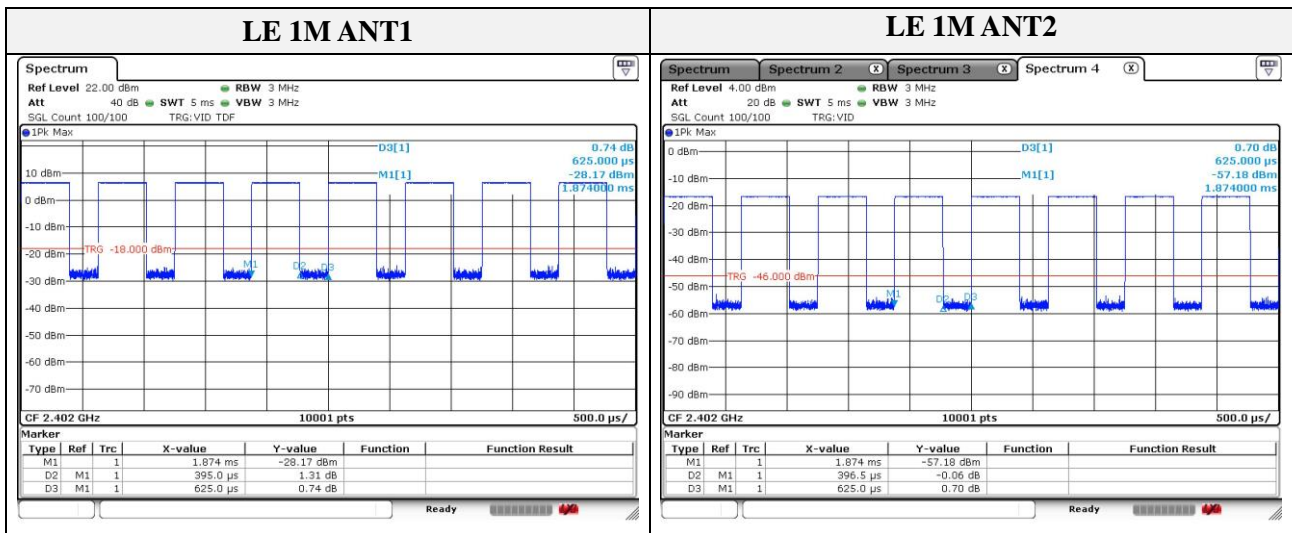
LE 1M ANT1

Spectrum
Ref Level 22.00 dBm RBW 3 MHz
Att 40 dB SWT 5 ms VBW 3 MHz
SGL Count 100/100 TRG: VID TDF
1Pk Max
D3[1] 0.74 dB
625.000 µs
M1[1] -28.17 dBm
1.874000 ms
10 dBm
0 dBm
-10 dBm
-20 dBm
TRG -18.000 dBm
-30 dBm
M1
D2
D3
-40 dBm
-50 dBm
-60 dBm
-70 dBm
CF 2.402 GHz 10001 pts 500.0 µs/

Marker

| Type | Ref | Trc | X-value | Y-value | Function | Function Result |
|---|---|---|---|---|---|---|
| M1 | | 1 | 1.874 ms | -28.17 dBm | | |
| D2 | M1 | 1 | 395.0 µs | 1.31 dB | | |
| D3 | M1 | 1 | 625.0 µs | 0.74 dB | | |

Ready

LE 1M ANT2

Spectrum | Spectrum 2 | Spectrum 3 | Spectrum 4
Ref Level 4.00 dBm RBW 3 MHz
Att 20 dB SWT 5 ms VBW 3 MHz
SGL Count 100/100 TRG: VID
1Pk Max
D3[1] 0.70 dB
625.000 µs
M1[1] -57.18 dBm
1.874000 ms
0 dBm
-10 dBm
-20 dBm
-30 dBm
-40 dBm
TRG -46.000 dBm
-50 dBm
M1
D2
D3
-60 dBm
-70 dBm
-80 dBm
-90 dBm
CF 2.402 GHz 10001 pts 500.0 µs/

Marker

| Type | Ref | Trc | X-value | Y-value | Function | Function Result |
|---|---|---|---|---|---|---|
| M1 | | 1 | 1.874 ms | -57.18 dBm | | |
| D2 | M1 | 1 | 396.5 µs | -0.06 dB | | |
| D3 | M1 | 1 | 625.0 µs | 0.70 dB | | |

Ready